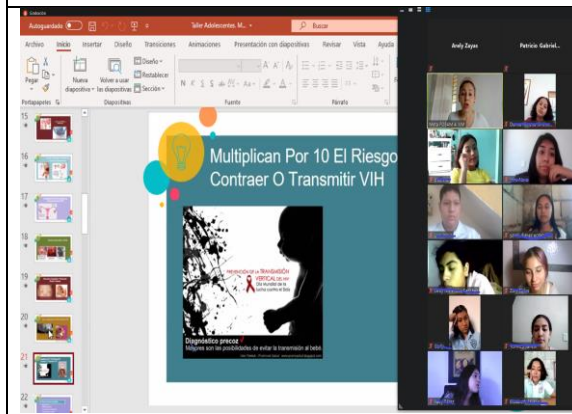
Autoguardado
Taller Adolescentes. M...
Buscar
Archivo Inicio Insertar Diseño Transiciones Animaciones Presentación con diapositivas Revisar Vista Ayuda
Pegar
Nueva diapositiva
Volver a usar las diapositivas
Diseño
Restablecer
Sección
Portapapeles
Diapositivas
Fuente
Párrafo
15
16
17
18
19
20
21
22
Multiplican Por 10 El Riesgo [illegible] Contraer O Transmitir VIH
PREVENCIÓN DE LA TRANSMISIÓN VERTICAL DEL VIH
Día Mundial de la lucha contra el Sida
Diagnóstico precoz
Mayores son las posibilidades de evitar la transmisión al bebé
Arely Zayas
Patricio Gabriel...